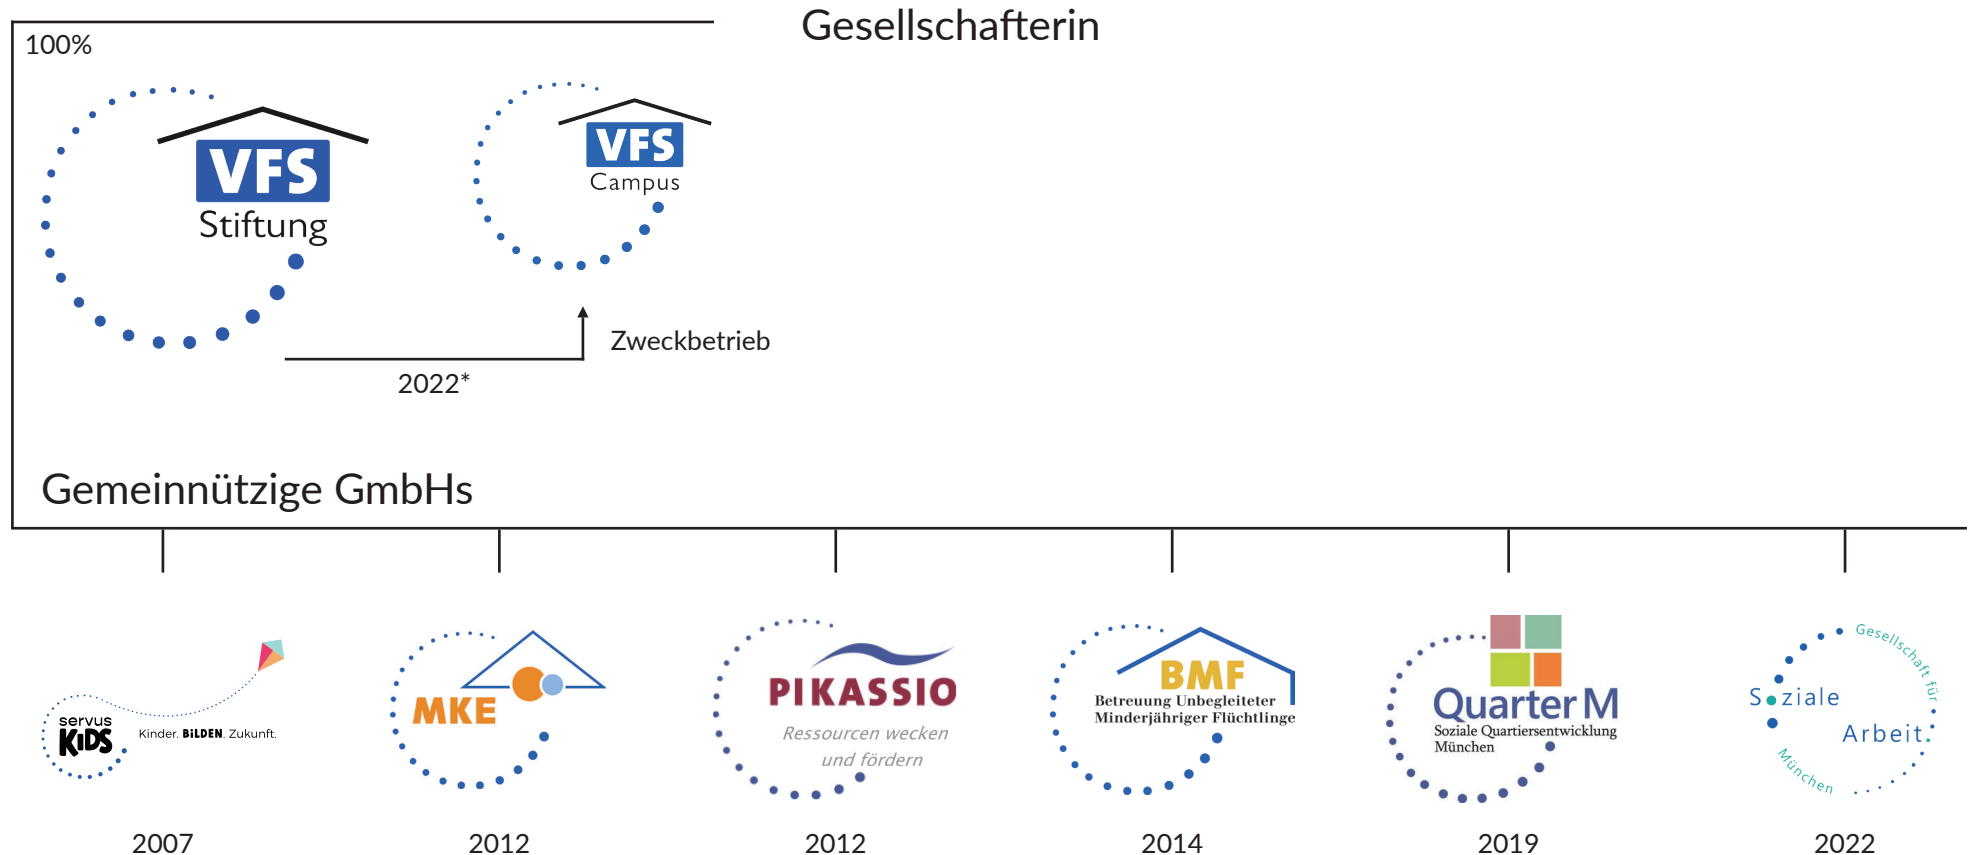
Gesellschafterin

100%

VFS
Stiftung

VFS
Campus

Zweckbetrieb

2022*

Gemeinnützige GmbHs

servus KIDS Kinder. BILDEN. Zukunft.

2007

MKE

2012

PIKASSIO
Ressourcen wecken und fördern

2012

BMF
Betreuung Unbegleiteter Minderjähriger Flüchtlinge

2014

Quarter M
Soziale Quartiersentwicklung München

2019

Gesellschaft für Soziale Arbeit München

2022